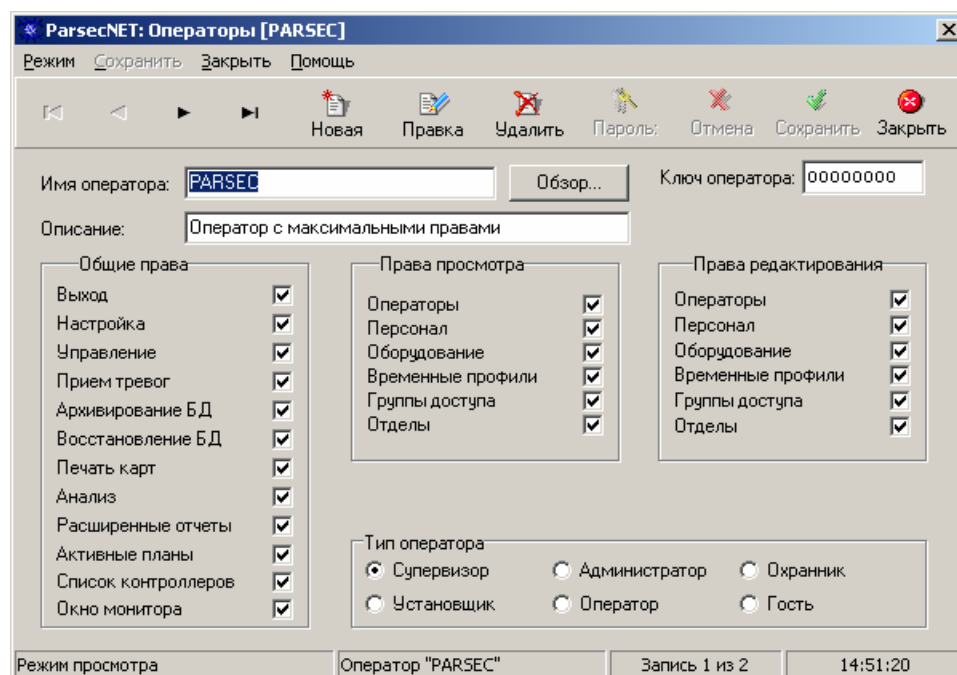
ParsecNET: Операторы [PARSEC]

Режим Сохранить Закрыть Помощь

Новая Правка Удалить Пароль: Отмена Сохранить Закрыть

Имя оператора: PARSEC Обзор... Ключ оператора: 00000000

Описание: Оператор с максимальными правами

Общие права
Выход
Настройка
Управление
Прием тревог
Архивирование БД
Восстановление БД
Печать карт
Анализ
Расширенные отчеты
Активные планы
Список контроллеров
Окно монитора

Права просмотра
Операторы
Персонал
Оборудование
Временные профили
Группы доступа
Отделы

Права редактирования
Операторы
Персонал
Оборудование
Временные профили
Группы доступа
Отделы

Тип оператора
Супервизор Администратор Охранник
Установщик Оператор Гость

Режим просмотра | Оператор "PARSEC" | Запись 1 из 2 | 14:51:20